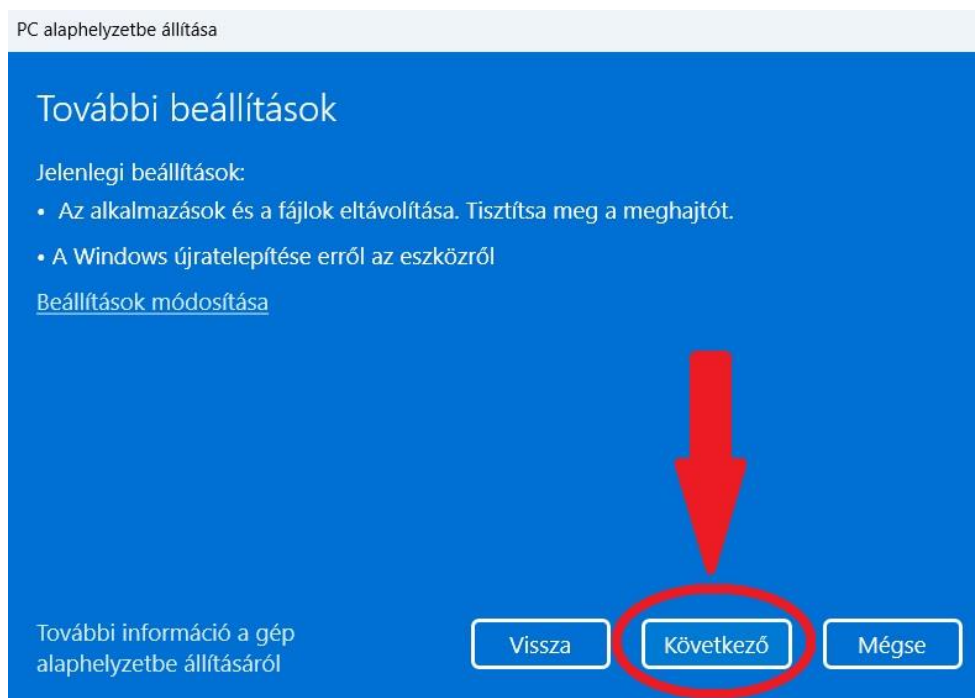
PC alaphelyzetbe állítása

További beállítások

Jelenlegi beállítások:

• Az alkalmazások és a fájlok eltávolítása. Tisztítsa meg a meghajtót.

• A Windows újratelepítése erről az eszközről

Beállítások módosítása

További információ a gép alaphelyzetbe állításáról

Vissza

Következő

Mégse